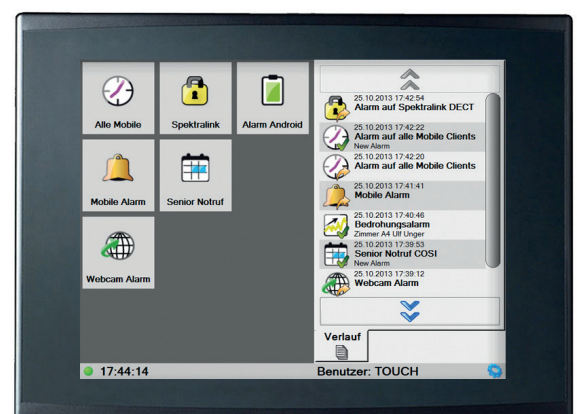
Alle Mobile
Spektralink
Alarm Android
Mobile Alarm
Senior Notruf
Webcam Alarm

25.10.2013 17:42:54
Alarm auf Spektralink DECT
25.10.2013 17:42:22
Alarm auf alle Mobile Clients
New Alarm
25.10.2013 17:42:20
Alarm auf alle Mobile Clients
25.10.2013 17:41:41
Mobile Alarm
25.10.2013 17:40:46
Bedrohungsalarm
Zimmer A4 Ulf Unger
25.10.2013 17:39:53
Senior Notruf COSI
New Alarm
25.10.2013 17:39:12
Webcam Alarm

Verlauf

17:44:14
Benutzer: TOUCH